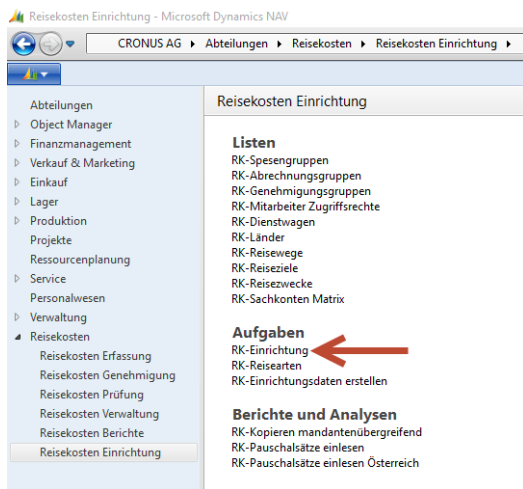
Reisekosten Einrichtung - Microsoft Dynamics NAV

CRONUS AG ▸ Abteilungen ▸ Reisekosten ▸ Reisekosten Einrichtung ▸

Abteilungen
Object Manager
Finanzmanagement
Verkauf & Marketing
Einkauf
Lager
Produktion
Projekte
Ressourcenplanung
Service
Personalwesen
Verwaltung
Reisekosten
Reisekosten Erfassung
Reisekosten Genehmigung
Reisekosten Prüfung
Reisekosten Verwaltung
Reisekosten Berichte
Reisekosten Einrichtung

Reisekosten Einrichtung

Listen
RK-Spesengruppen
RK-Abrechnungsgruppen
RK-Genehmigungsgruppen
RK-Mitarbeiter Zugriffsrechte
RK-Dienstwagen
RK-Länder
RK-Reisewege
RK-Reiseziele
RK-Reisezwecke
RK-Sachkonten Matrix

Aufgaben
RK-Einrichtung
RK-Reisearten
RK-Einrichtungsdaten erstellen

Berichte und Analysen
RK-Kopieren mandantenübergreifend
RK-Pauschalsätze einlesen
RK-Pauschalsätze einlesen Österreich